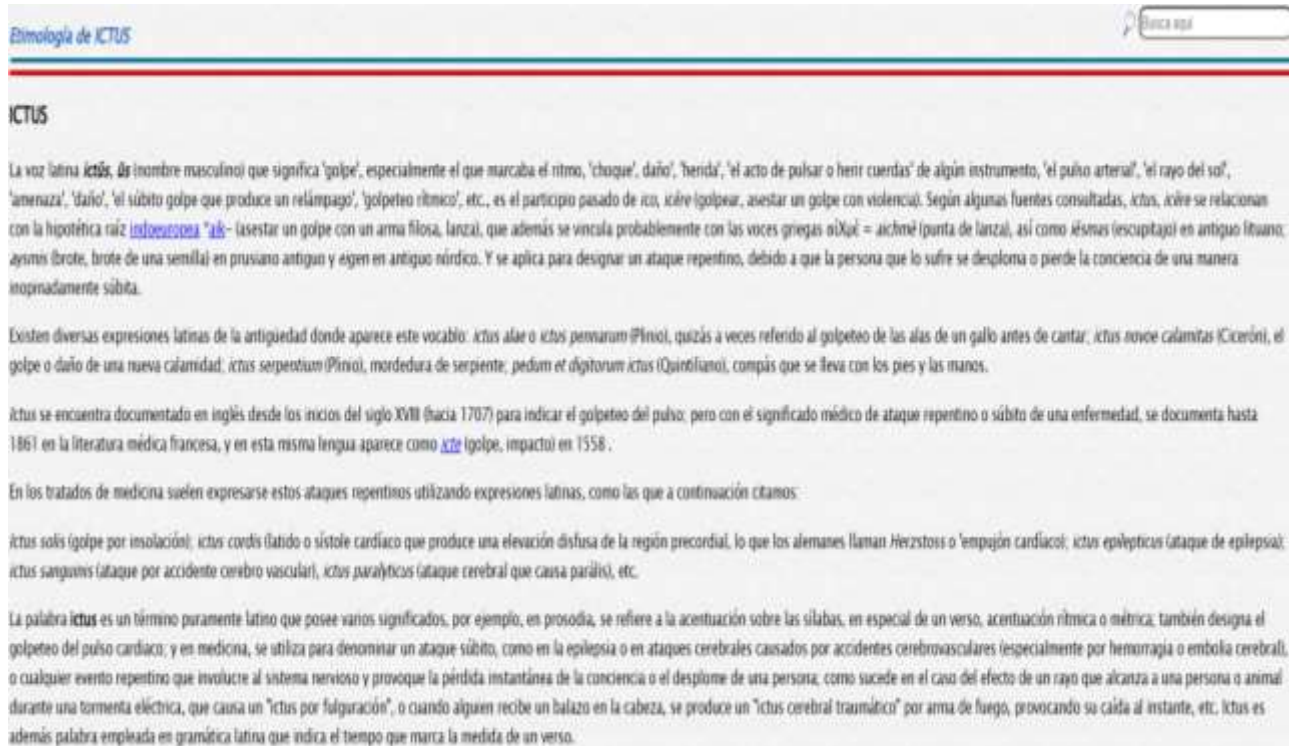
Etimología de ICTUS

Busca aquí

ICTUS

La voz latina **ictŭs, ūs** (nombre masculino) que significa 'golpe', especialmente el que marcaba el ritmo, 'choque', daño', 'herida', 'el acto de pulsar o herir cuerdas' de algún instrumento, 'el pulso arterial', 'el rayo del sol', 'amenaza', 'daño', 'el súbito golpe que produce un relámpago', 'golpeteo rítmico', etc., es el participio pasado de *ico, icĕre* (golpear, asestar un golpe con violencia). Según algunas fuentes consultadas, *ictus, icĕre* se relacionan con la hipotética raíz indoeuropea *aik- (asestar un golpe con un arma filosa, lanza), que además se vincula probablemente con las voces griegas αἰχμή = *aichmé* (punta de lanza), así como *iésmas* (escupitajo) en antiguo lituano; *aysmis* (brote, brote de una semilla) en prusiano antiguo y *eigen* en antiguo nórdico. Y se aplica para designar un ataque repentino, debido a que la persona que lo sufre se desploma o pierde la conciencia de una manera inopinadamente súbita.

Existen diversas expresiones latinas de la antigüedad donde aparece este vocablo: *ictus alae* o *ictus pennarum* (Plinio), quizás a veces referido al golpeteo de las alas de un gallo antes de cantar; *ictus novae calamitas* (Cicerón), el golpe o daño de una nueva calamidad; *ictus serpentium* (Plinio), mordedura de serpiente; *pedum et digitorum ictus* (Quintiliano), compás que se lleva con los pies y las manos.

*Ictus* se encuentra documentado en inglés desde los inicios del siglo XVIII (hacia 1707) para indicar el golpeteo del pulso; pero con el significado médico de ataque repentino o súbito de una enfermedad, se documenta hasta 1861 en la literatura médica francesa, y en esta misma lengua aparece como *icte* (golpe, impacto) en 1558 .

En los tratados de medicina suelen expresarse estos ataques repentinos utilizando expresiones latinas, como las que a continuación citamos:

*Ictus solis* (golpe por insolación); *ictus cordis* (latido o sístole cardíaco que produce una elevación difusa de la región precordial, lo que los alemanes llaman *Herzstoss* o 'empujón cardíaco'; *ictus epilepticus* (ataque de epilepsia); *ictus sanguinis* (ataque por accidente cerebro vascular), *ictus paralyticus* (ataque cerebral que causa parálisis), etc.

La palabra **ictus** es un término puramente latino que posee varios significados, por ejemplo, en prosodia, se refiere a la acentuación sobre las sílabas, en especial de un verso, acentuación rítmica o métrica; también designa el golpeteo del pulso cardíaco; y en medicina, se utiliza para denominar un ataque súbito, como en la epilepsia o en ataques cerebrales causados por accidentes cerebrovasculares (especialmente por hemorragia o embolia cerebral), o cualquier evento repentino que involucre al sistema nervioso y provoque la pérdida instantánea de la conciencia o el desplome de una persona; como sucede en el caso del efecto de un rayo que alcanza a una persona o animal durante una tormenta eléctrica, que causa un "ictus por fulguración", o cuando alguien recibe un balazo en la cabeza, se produce un "ictus cerebral traumático" por arma de fuego, provocando su caída al instante, etc. Ictus es además palabra empleada en gramática latina que indica el tiempo que marca la medida de un verso.